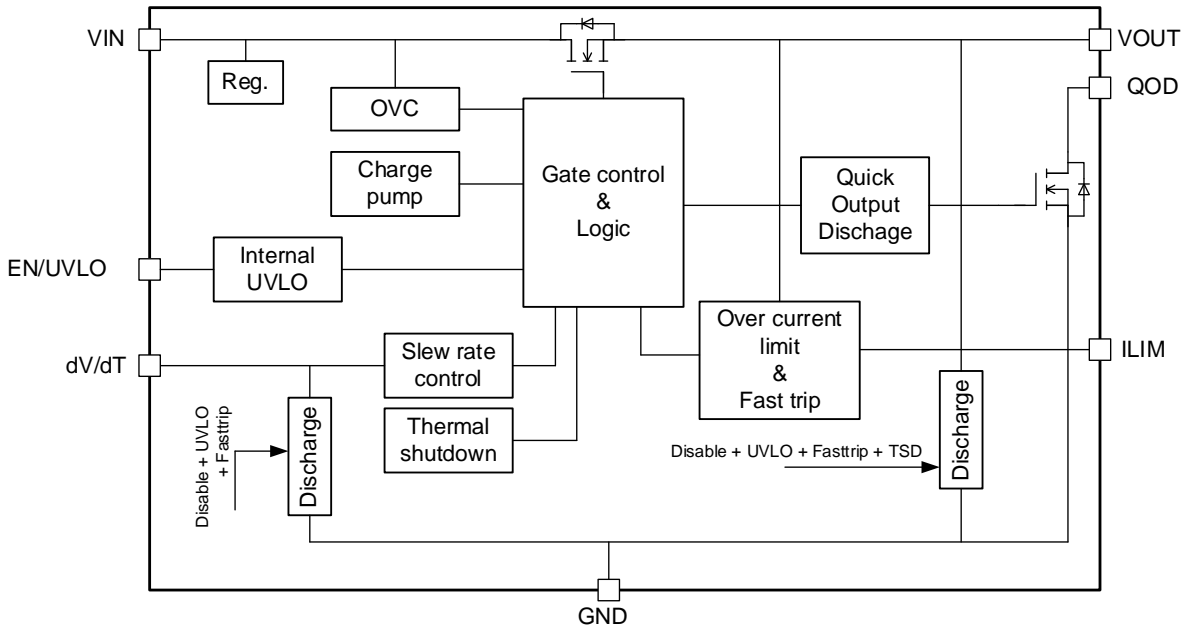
VIN
VOUT
QOD
Reg.
OVC
Charge pump
Gate control & Logic
Quick Output Dischage
EN/UVLO
Internal UVLO
Over current limit & Fast trip
ILIM
dV/dT
Slew rate control
Thermal shutdown
Disable + UVLO + Fasttrip
Discharge
Disable + UVLO + Fasttrip + TSD
Discharge
GND